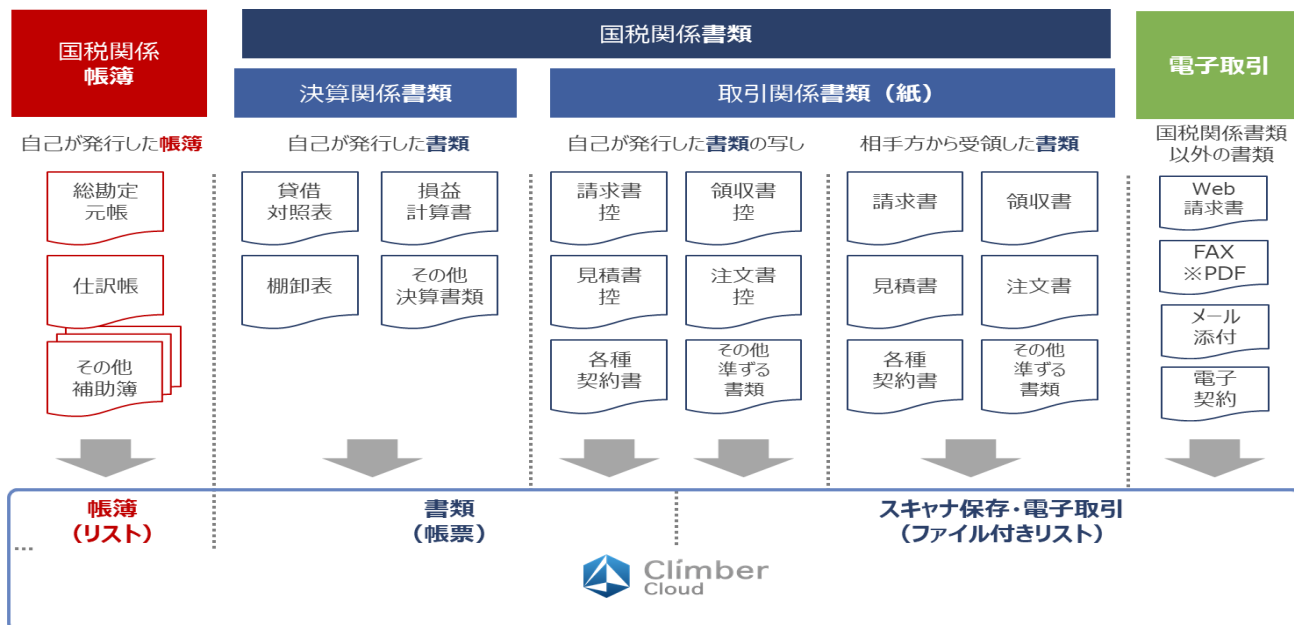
国税関係帳簿

国税関係書類

決算関係書類

取引関係書類（紙）

電子取引

自己が発行した帳簿

自己が発行した書類

自己が発行した書類の写し

相手方から受領した書類

国税関係書類以外の書類

総勘定元帳

仕訳帳

その他補助簿

貸借対照表

損益計算書

棚卸表

その他決算書類

請求書控

領収書控

見積書控

注文書控

各種契約書

その他準ずる書類

請求書

領収書

見積書

注文書

各種契約書

その他準ずる書類

Web請求書

FAX ※PDF

メール添付

電子契約

帳簿（リスト）

書類（帳票）

スキャナ保存・電子取引（ファイル付きリスト）

Climber Cloud